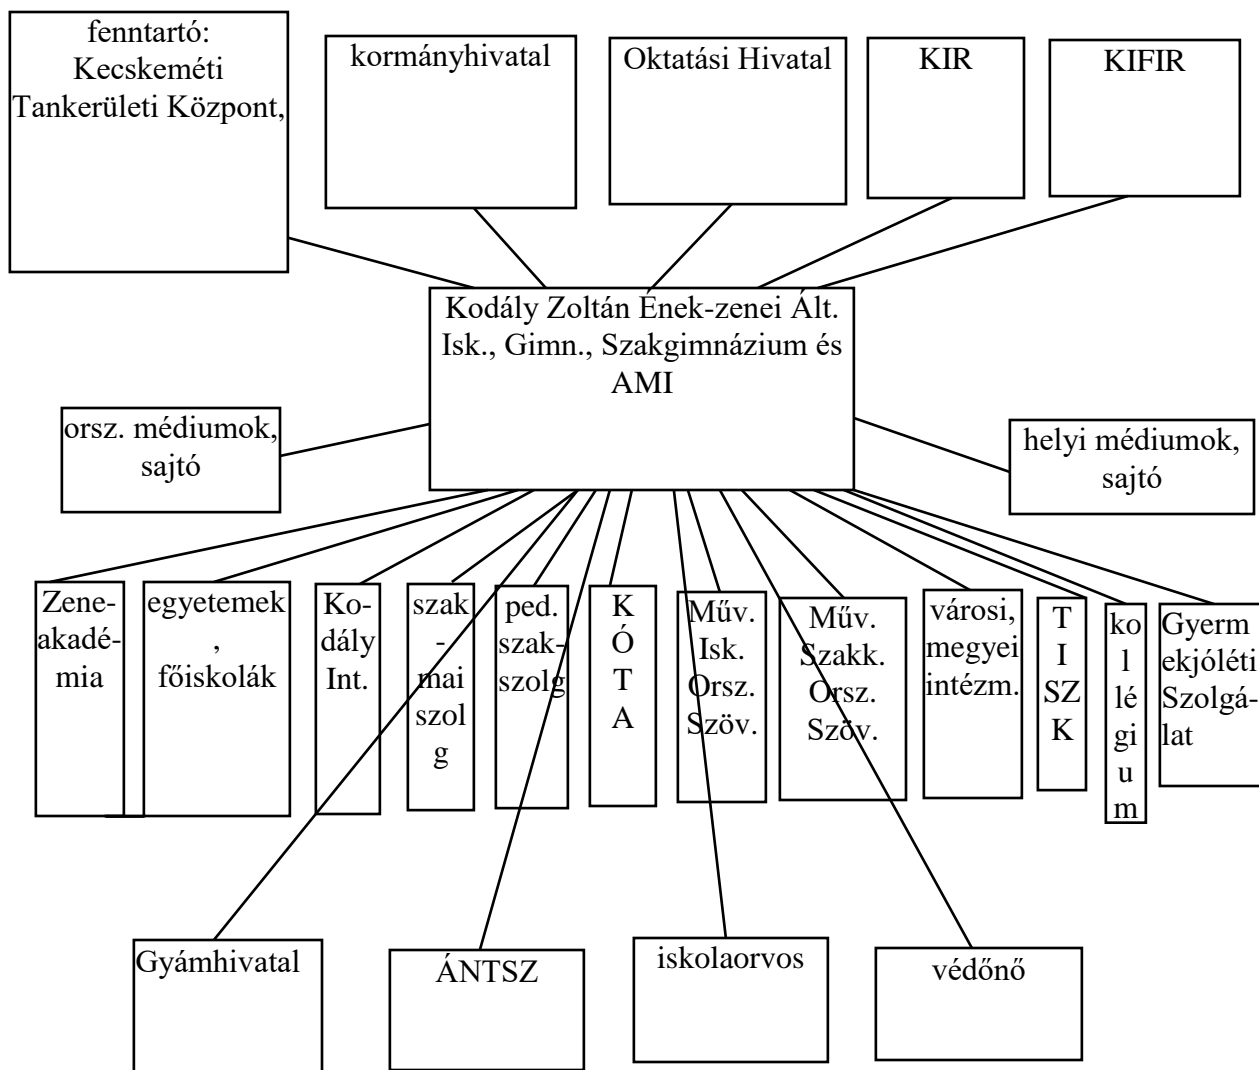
fenntartó: Kecskeméti Tankerületi Központ,

kormányhivatal

Oktatási Hivatal

KIR

KIFIR

Kodály Zoltán Ének-zenei Ált. Isk., Gimn., Szakgimnázium és AMI

orsz. médiumok, sajtó

helyi médiumok, sajtó

Zeneakadémia

egyetemek, főiskolák

Kodály Int.

szak-mai szolg

ped. szak-szolg

KÓTA

Műv. Isk. Orsz. Szöv.

Műv. Szakk. Orsz. Szöv.

városi, megyei intézm.

TISZK

kollégium

Gyermekjóléti Szolgálat

Gyámhivatal

ÁNTSZ

iskolaorvos

védőnő